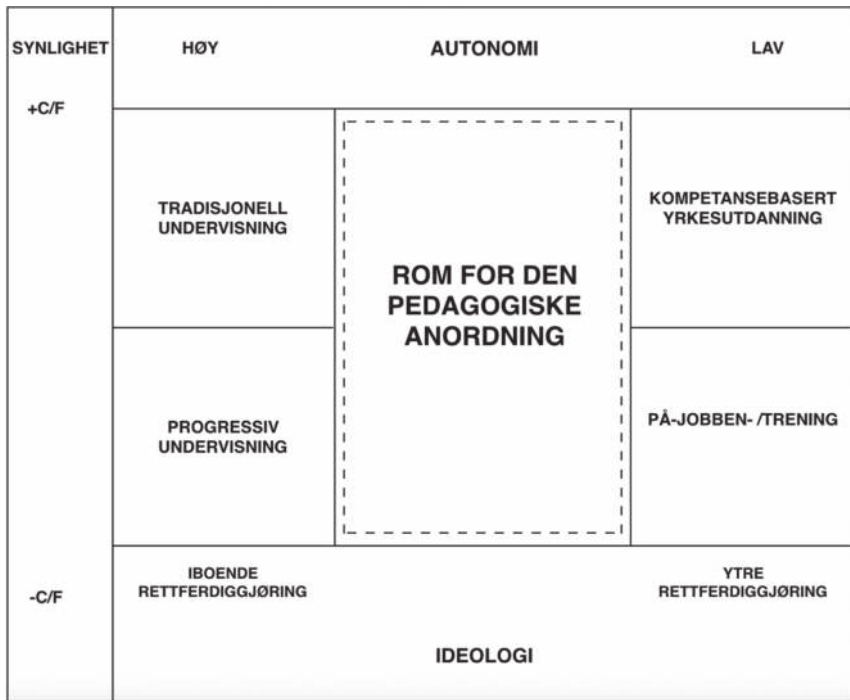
SYNLIGHET

+C/F

-C/F

HØY

AUTONOMI

LAV

TRADISJONELL UNDERVISNING

ROM FOR DEN PEDAGOGISKE ANORDNING

KOMPETANSEBASERT YRKESUTDANNING

PROGRESSIV UNDERVISNING

PÅ-JOBBEN- /TRENING

IBOENDE RETTFERDIGGJØRING

YTRE RETTFERDIGGJØRING

IDEOLOGI